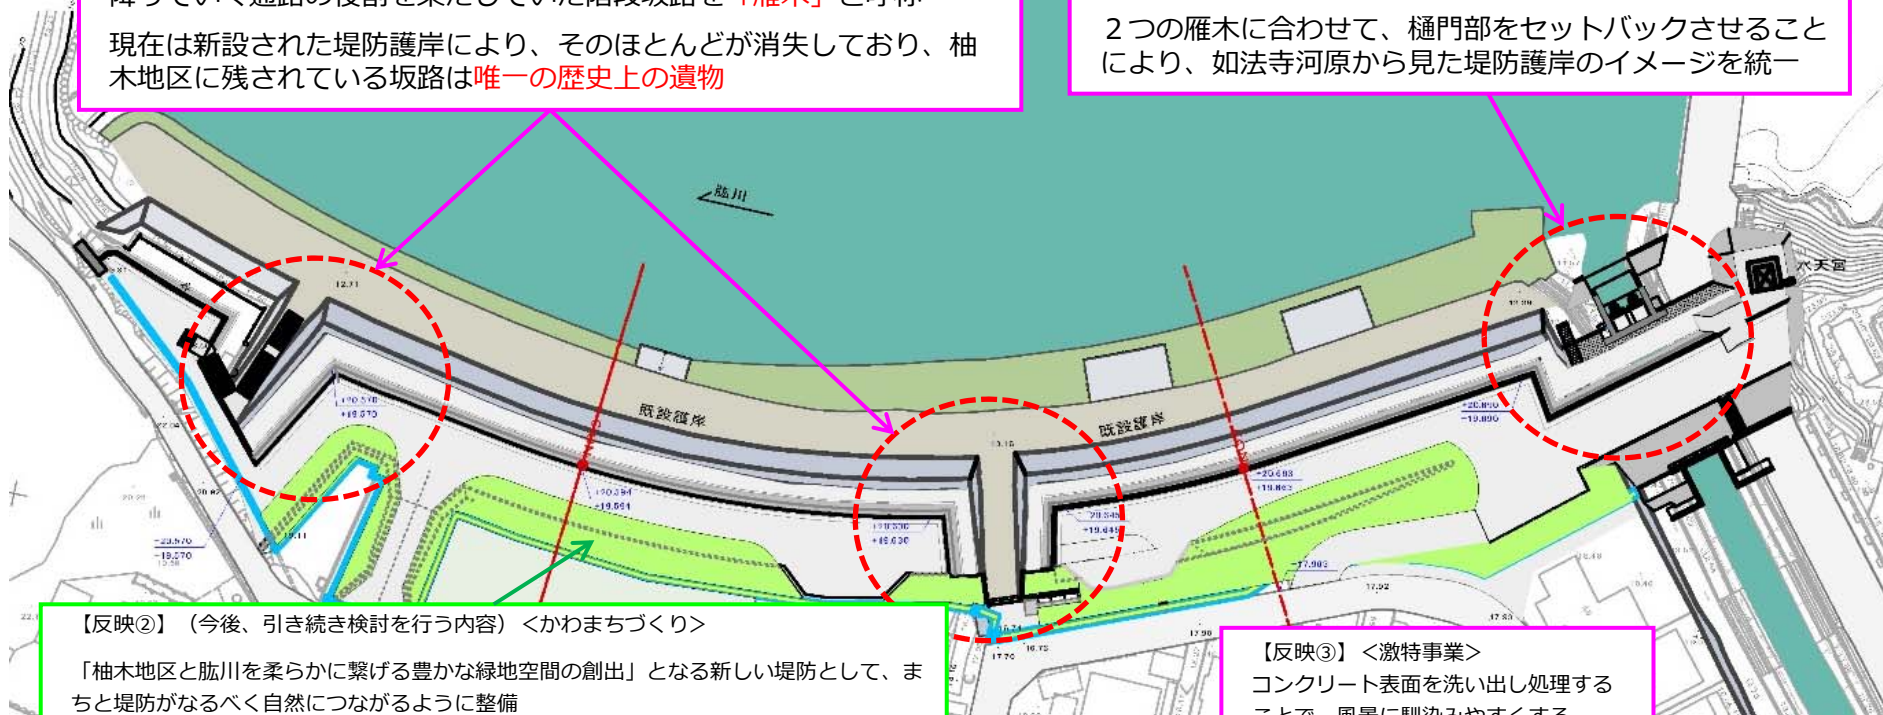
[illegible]

現在は新設された堤防護岸により、そのほとんどが消失しており、柚木地区に残されている坂路は唯一の歴史上の遺物

２つの雁木に合わせて、樋門部をセットバックさせることにより、如法寺河原から見た堤防護岸のイメージを統一

肱川

既設護岸

既設護岸

大天宮

+20.570
+19.570

+20.384
+19.561

+19.530
+18.630

+20.349
+19.445

+20.403
+19.863

+20.890
+19.890

+20.570
+19.570

【反映②】（今後、引き続き検討を行う内容）＜かわまちづくり＞

「柚木地区と肱川を柔らかに繋げる豊かな緑地空間の創出」となる新しい堤防として、まちと堤防がなるべく自然につながるように整備

【反映③】＜激特事業＞

コンクリート表面を洗い出し処理する

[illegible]